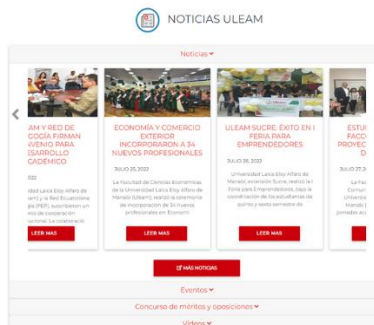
NOTICIAS ULEAM

Noticias

AM Y RED DE GOGÍA FIRMAN VENIO PARA SARROLLO CADÉMICO

022

idad Laica Eloy Alfaro de ení y la Red Ecuatoriana ía (REP), suscribieron un nio de cooperación ional. La colaboración

LEER MAS

ECONOMÍA Y COMERCIO EXTERIOR INCORPORARON A 34 NUEVOS PROFESIONALES

JULIO 25, 2022

La Facultad de Ciencias Económicas de la Universidad Laica Eloy Alfaro de Manabí (Uleam), realizó la ceremonia de incorporación de 34 nuevos profesionales en Economí

LEER MAS

ULEAM SUCRE: ÉXITO EN I FERIA PARA EMPRENDEDORES

JULIO 26, 2022

Universidad Laica Eloy Alfaro de Manabí, extensión Sucre, realizó la I Feria para Emprendedores, bajo la coordinación de los estudiantes de primero y sexto semestre de

LEER MAS

ESTU FACU PROYEC D

JULIO 27, 20

La Fac Comun Universid Manabí, jornadas aca

LEER MAS

MÁS NOTICIAS

Eventos

Concurso de méritos y oposiciones

Videos